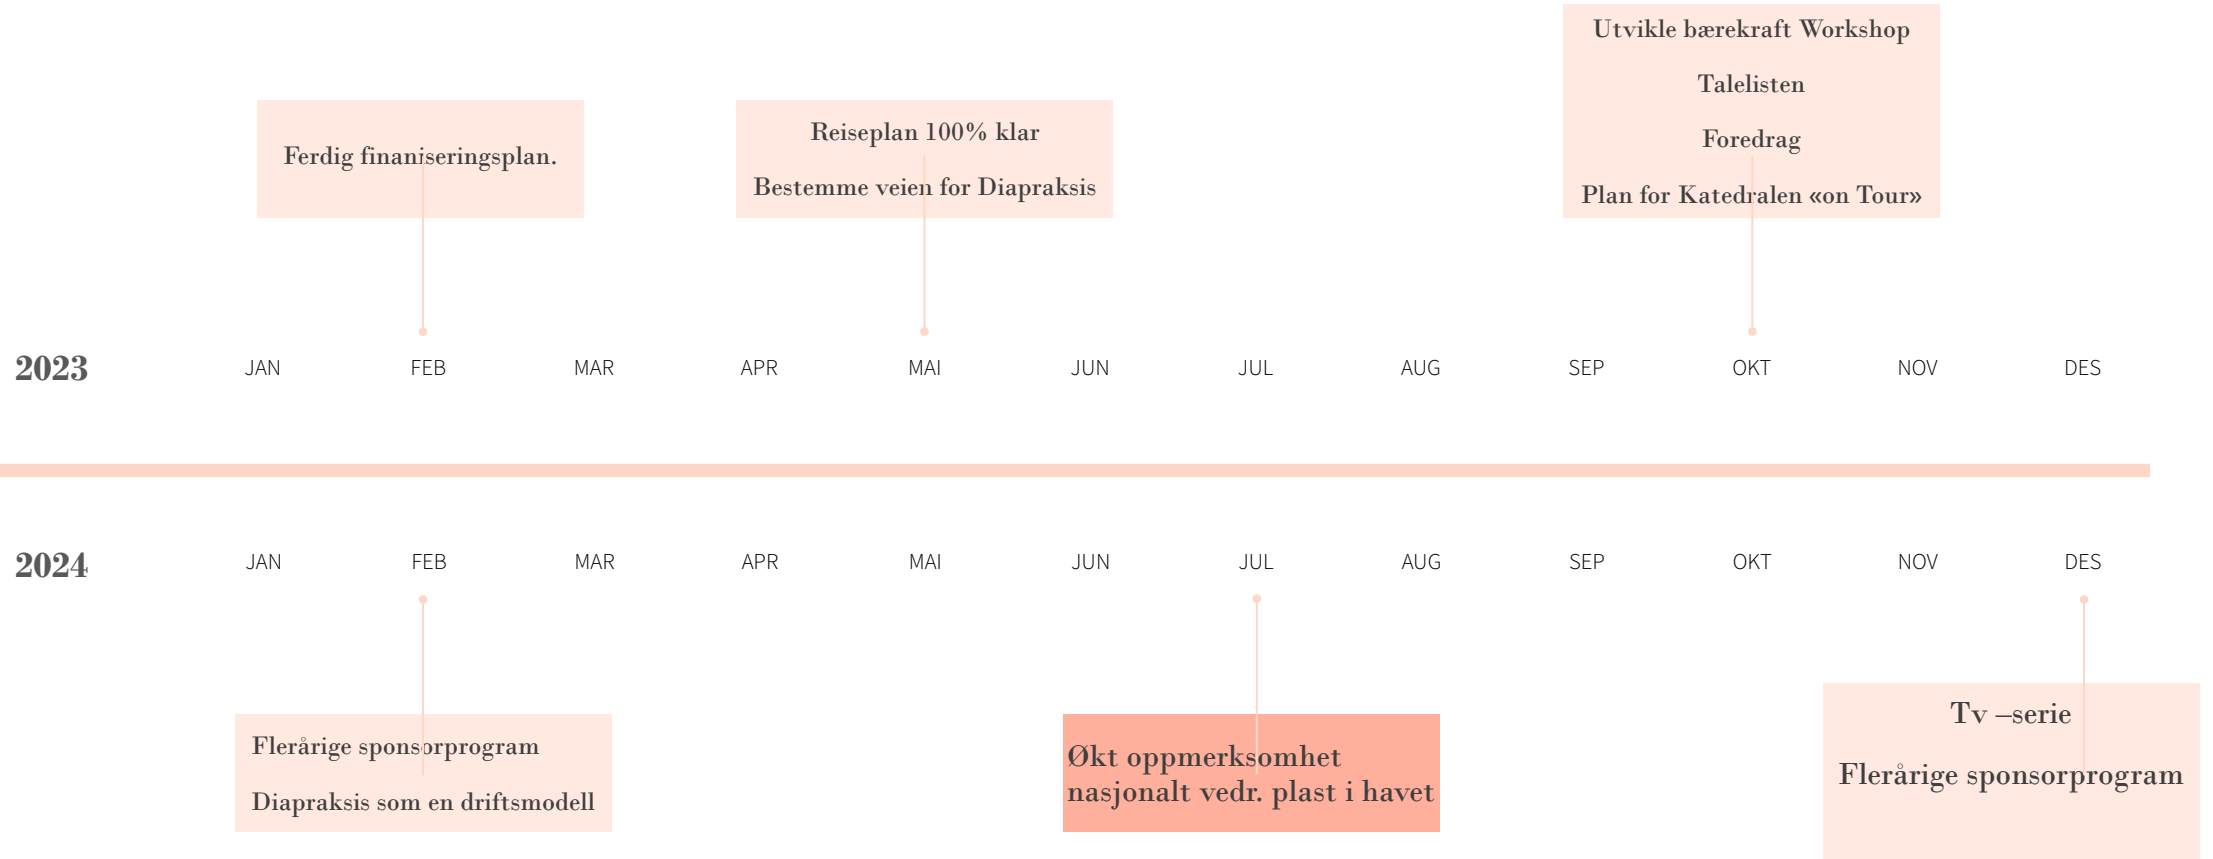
Utvikle bærekraft Workshop

Talelisten

Foredrag

Plan for Katedralen «on Tour»

Ferdig finaniseringsplan.

Reiseplan 100% klar

Bestemme veien for Diapraksis

2023

| JAN | FEB | MAR | APR | MAI | JUN | JUL | AUG | SEP | OKT | NOV | DES |
|---|---|---|---|---|---|---|---|---|---|---|---|

2024

| JAN | FEB | MAR | APR | MAI | JUN | JUL | AUG | SEP | OKT | NOV | DES |
|---|---|---|---|---|---|---|---|---|---|---|---|

Flerårige sponsorprogram

Diapraksis som en driftsmodell

Økt oppmerksomhet nasjonalt vedr. plast i havet

Tv –serie

Flerårige sponsorprogram